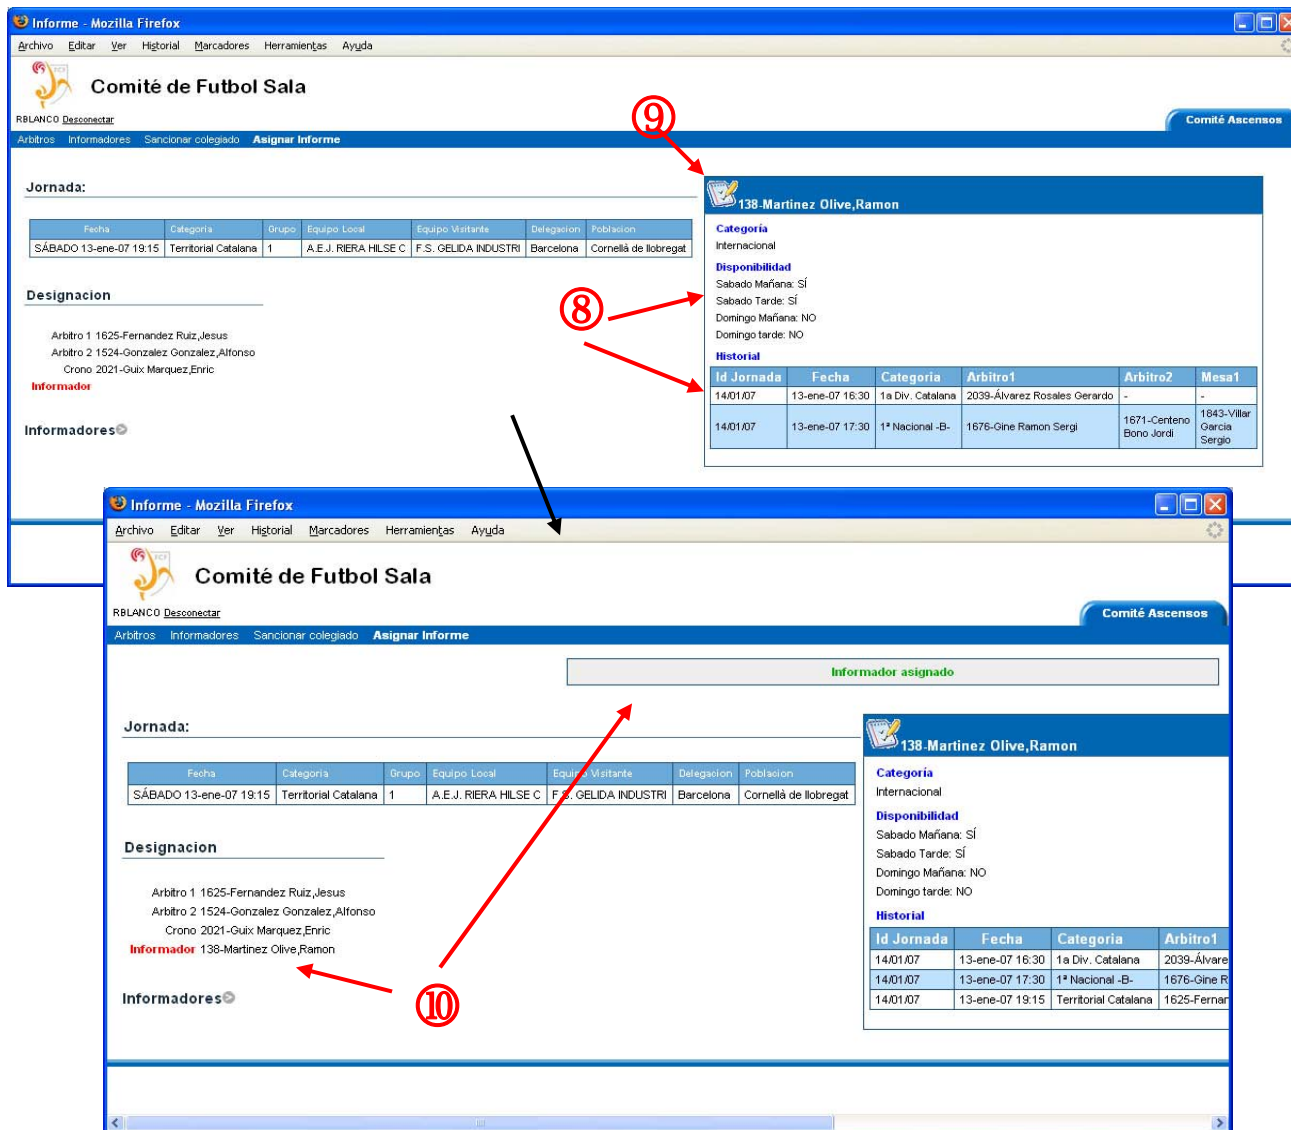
Informe - Mozilla Firefox

Archivo Editar Ver Historial Marcadores Herramientas Ayuda

Comité de Futbol Sala

RBLANCO Desconectar

Comité Ascensos

Arbitros Informadores Sancionar colegiado Asignar Informe

⑨

Jornada:

| Fecha | Categoria | Grupo | Equipo Local | Equipo Visitante | Delegacion | Poblacion |
|---|---|---|---|---|---|---|
| SÁBADO 13-ene-07 19:15 | Territorial Catalana | 1 | A.E.J. RIERA HILSE C | F.S. GELIDA INDUSTRI | Barcelona | Cornellà de llobregat |

138-Martinez Olive,Ramon

Categoria
Internacional

Disponibilidad
Sabado Mañana: SÍ
Sabado Tarde: SÍ
Domingo Mañana: NO
Domingo tarde: NO

⑧

Historial

| Id Jornada | Fecha | Categoria | Arbitro1 | Arbitro2 | Mesa1 |
|---|---|---|---|---|---|
| 14/01/07 | 13-ene-07 16:30 | 1a Div. Catalana | 2039-Álvarez Rosales Gerardo | - | - |
| 14/01/07 | 13-ene-07 17:30 | 1ª Nacional -B- | 1676-Gine Ramon Sergi | 1671-Centeno Bono Jordi | 1843-Villar Garcia Sergio |

Designacion

Arbitro 1 1625-Fernandez Ruiz,Jesus
Arbitro 2 1524-Gonzalez Gonzalez,Alfonso
Crono 2021-Guix Marquez,Enric
Informador

Informadores

Informe - Mozilla Firefox

Archivo Editar Ver Historial Marcadores Herramientas Ayuda

Comité de Futbol Sala

RBLANCO Desconectar

Comité Ascensos

Arbitros Informadores Sancionar colegiado Asignar Informe

Informador asignado

Jornada:

| Fecha | Categoria | Grupo | Equipo Local | Equipo Visitante | Delegacion | Poblacion |
|---|---|---|---|---|---|---|
| SÁBADO 13-ene-07 19:15 | Territorial Catalana | 1 | A.E.J. RIERA HILSE C | F.S. GELIDA INDUSTRI | Barcelona | Cornellà de llobregat |

138-Martinez Olive,Ramon

Categoria
Internacional

Disponibilidad
Sabado Mañana: SÍ
Sabado Tarde: SÍ
Domingo Mañana: NO
Domingo tarde: NO

Historial

| Id Jornada | Fecha | Categoria | Arbitro1 |
|---|---|---|---|
| 14/01/07 | 13-ene-07 16:30 | 1a Div. Catalana | 2039-Álvare |
| 14/01/07 | 13-ene-07 17:30 | 1ª Nacional -B- | 1676-Gine R |
| 14/01/07 | 13-ene-07 19:15 | Territorial Catalana | 1625-Fernar |

Designacion

Arbitro 1 1625-Fernandez Ruiz,Jesus
Arbitro 2 1524-Gonzalez Gonzalez,Alfonso
Crono 2021-Guix Marquez,Enric
Informador 138-Martinez Olive,Ramon

⑩

Informadores